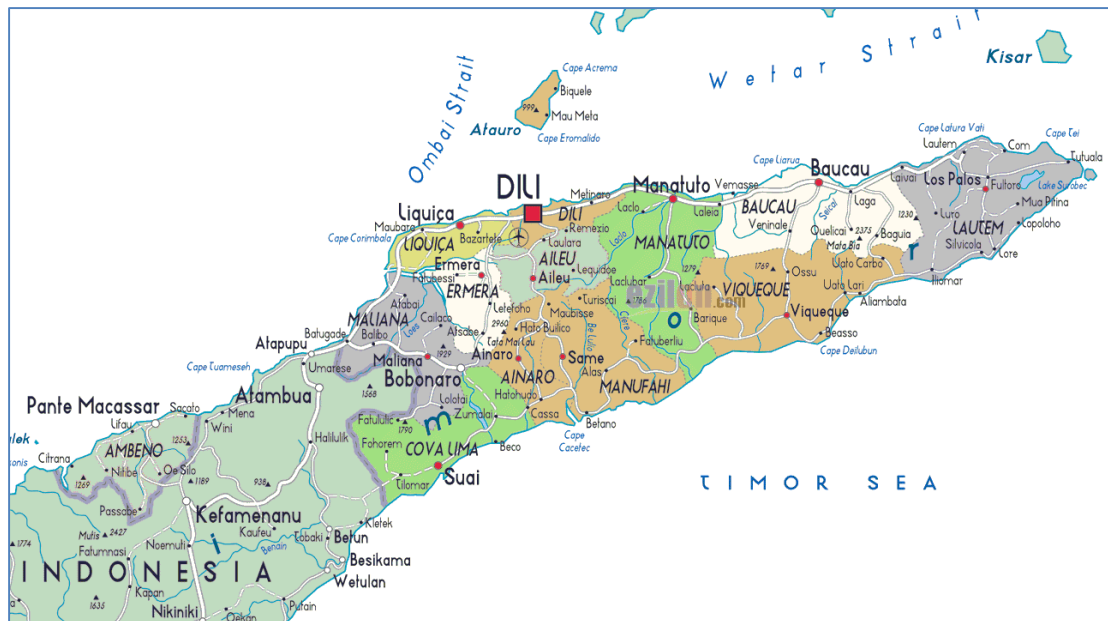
Wetar Strait

Kisar

Ombai Strait

Cape Acrema
Biquele
999
Atauro
Mau Meta
Cape Eromalido

Cape Lafura Vati
Lautem
Cape Tei
Com
Tutuala
Fuiloro
Lake Surobec
Mua Pitina
Lospalos
Cape Liarua
Baucau
Laivai
Los Palos
Vemasse
BAUCAU
Laga
1230
Luro
LAUTEM
Lopoloho
Venilale
Seical
Quelicai
2373
Baguia
Silvicola
Lore
Mata Bia
DILI
Metinaro
Manatuto
Laleia
Laclo
Liquiça
DILI
Remexio
Maubara
Bazartete
LIQUIÇA
Cape Corimbala
Laulara
Laclo
MANATUTO
AILEU
1279
1769
Ossu
VIQUEQUE
Uato Carbo
Ermera
Aileu
Hatolia
Liquidoe
Laclubar
Uato Lari
ERMERA
Railaco
Letefoho
Turiscai
1786
Lacluta
Iliomar
Atabai
MALIANA
Maubisse
Baique
Barique
Aliambata
Balibo
Atsabe
2960
Hato Builico
Be Lulic
Viqueque
Atapupu
Batugade
Loes
Tata Mai Lau
Clere
Beasso
Maliana
1929
Ainaro
Same
Fatuberliu
Cape Deilubun
Cape Tuameseh
Umarese
Bobonaro
AINARO
Alas
MANUFAHI
Pante Macassar
Sacato
Atambua
Mena
1568
Lolotoi
Hatohudo
Lifau
Wini
Fatululic
Zumalai
Cassa
Haliluli
Fohorem
1790
Betano
Cape Cacetec
lek
1253
AMBENO
COVA LIMA
Beco
Oe Silo
Citrana
Nitibe
1189
938
Suai
Tilomar
TIMOR SEA
1269
Passabe
Kefamenanu
Mutis
2427
Kaufeu
Kletek
Fatumnasi
Noemuti
Lobaki
Betun
1774
Benain
Besikama
INDONESIA
Wetulan
Kapan
1635
Nikiniki
Putain